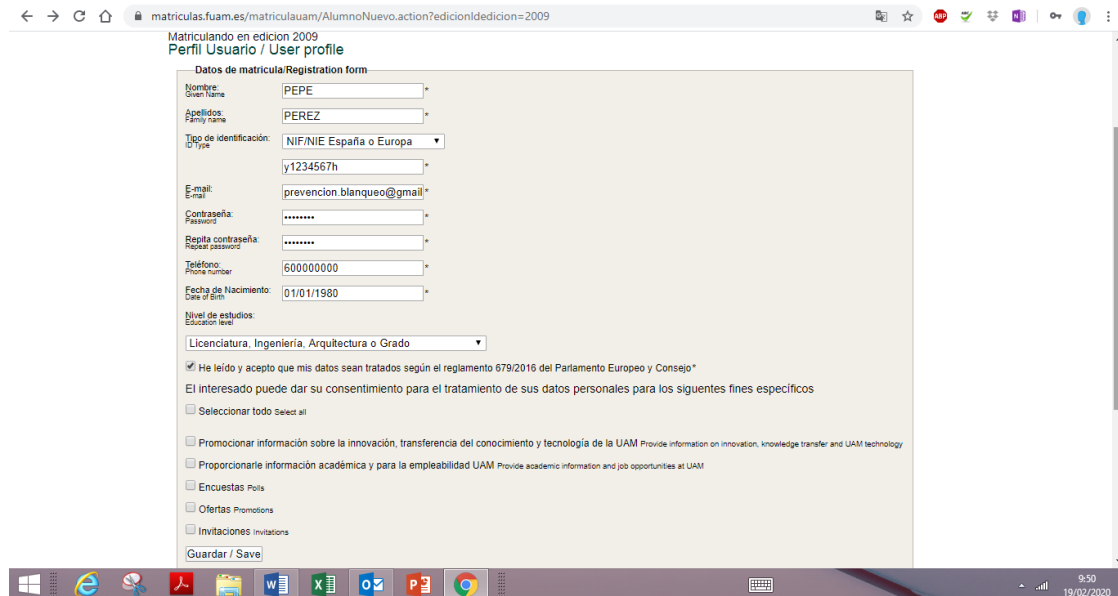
matriculas.fuam.es/matriculauam/AlumnoNuevo.action?edicionIdedicion=2009

Matriculando en edicion 2009
Perfil Usuario / User profile

Datos de matricula/Registration form

Nombre:
Given Name
PEPE *

Apellidos:
Family name
PEREZ *

Tipo de identificación:
ID Type
NIF/NIE España o Europa

y1234567h *

E-mail:
E-mail
prevencion.blanqueo@gmail *

Contraseña:
Password
•••••••• *

Repita contraseña:
Repeat password
•••••••• *

Teléfono:
Phone number
600000000 *

Fecha de Nacimiento:
Date of Birth
01/01/1980 *

Nivel de estudios:
Education level

Licenciatura, Ingeniería, Arquitectura o Grado

He leído y acepto que mis datos sean tratados según el reglamento 679/2016 del Parlamento Europeo y Consejo*

El interesado puede dar su consentimiento para el tratamiento de sus datos personales para los siguentes fines específicos

Seleccionar todo Select all

Promocionar información sobre la innovación, transferencia del conocimiento y tecnología de la UAM Provide information on innovation, knowledge transfer and UAM technology

Proporcionarle información académica y para la empleabilidad UAM Provide academic information and job opportunities at UAM

Encuestas Polls

Ofertas Promotions

Invitaciones Invitations

Guardar / Save

9:50
19/02/2020